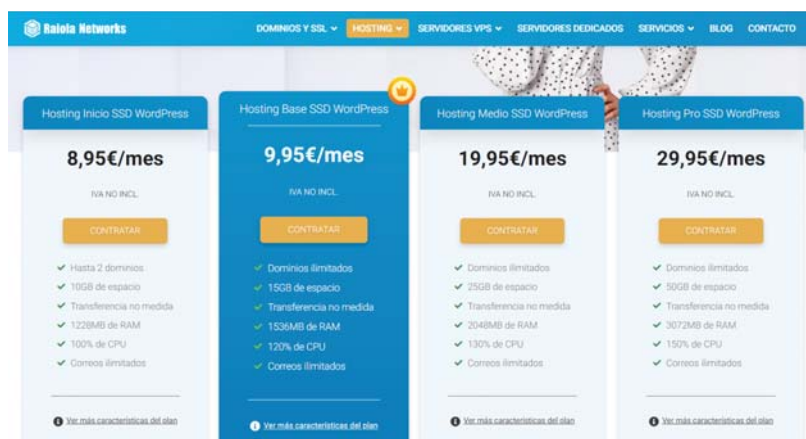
Raiola Networks

DOMINIOS Y SSL ⌄ HOSTING ⌄ SERVIDORES VPS ⌄ SERVIDORES DEDICADOS SERVICIOS ⌄ BLOG CONTACTO

Hosting Inicio SSD WordPress

8,95€/mes

IVA NO INCL.

CONTRATAR

✓ Hasta 2 dominios
✓ 10GB de espacio
✓ Transferencia no medida
✓ 1228MB de RAM
✓ 100% de CPU
✓ Correos ilimitados

Ver más características del plan

Hosting Base SSD WordPress

9,95€/mes

IVA NO INCL.

CONTRATAR

✓ Dominios ilimitados
✓ 15GB de espacio
✓ Transferencia no medida
✓ 1536MB de RAM
✓ 120% de CPU
✓ Correos ilimitados

Ver más características del plan

Hosting Medio SSD WordPress

19,95€/mes

IVA NO INCL.

CONTRATAR

✓ Dominios ilimitados
✓ 25GB de espacio
✓ Transferencia no medida
✓ 2048MB de RAM
✓ 130% de CPU
✓ Correos ilimitados

Ver más características del plan

Hosting Pro SSD WordPress

29,95€/mes

IVA NO INCL.

CONTRATAR

✓ Dominios ilimitados
✓ 50GB de espacio
✓ Transferencia no medida
✓ 3072MB de RAM
✓ 150% de CPU
✓ Correos ilimitados

Ver más características del plan